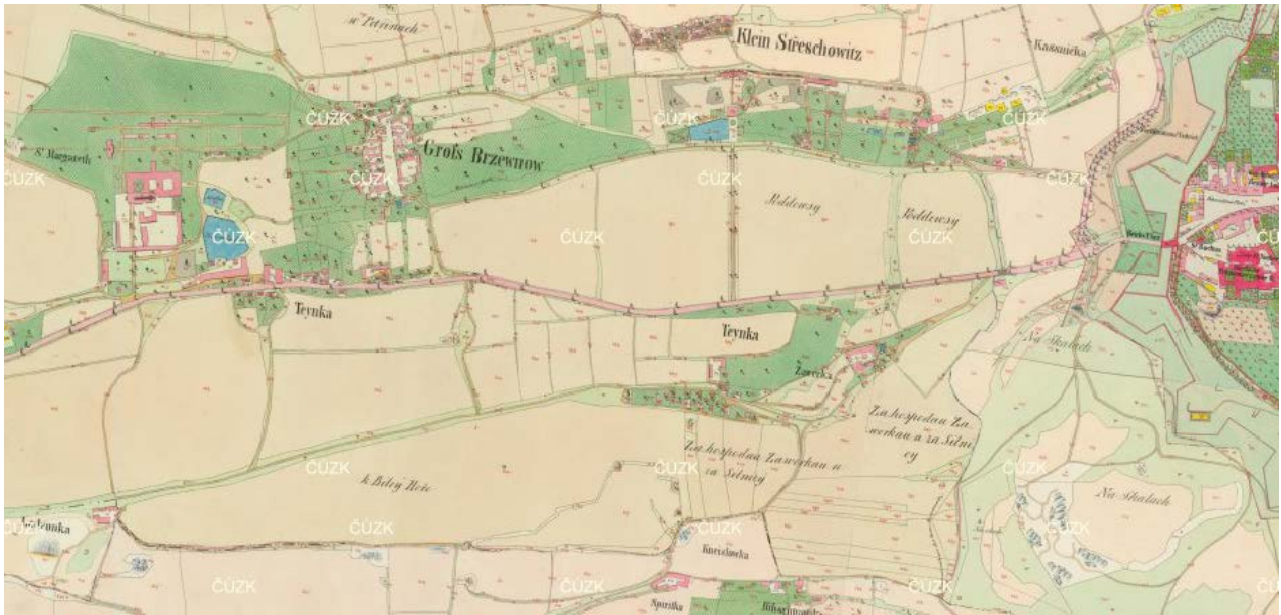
u Peterinach
Klein Střeschowitz
Krasnička
ČÚZK
ČÚZK
ČÚZK
S^t Margareth
Grofs Brzewnow
ČÚZK
ČÚZK
ČÚZK
Poddewsy
Podddewsy
ČÚZK
ČÚZK
ČÚZK
ČÚZK
Teynka
Teynka
Na Skalach
Zawečka
Za hospodau Zawerkau a za Silnicy
Za hospodau Zawerkau a za Silnicy
ČÚZK
ČÚZK
ČÚZK
k Bileg Hore
Na skalach
Woltzunka
ČÚZK
ČÚZK
ČÚZK
Kucslawka
ČÚZK
ČÚZK
ČÚZK
ČÚZK
Spořilka